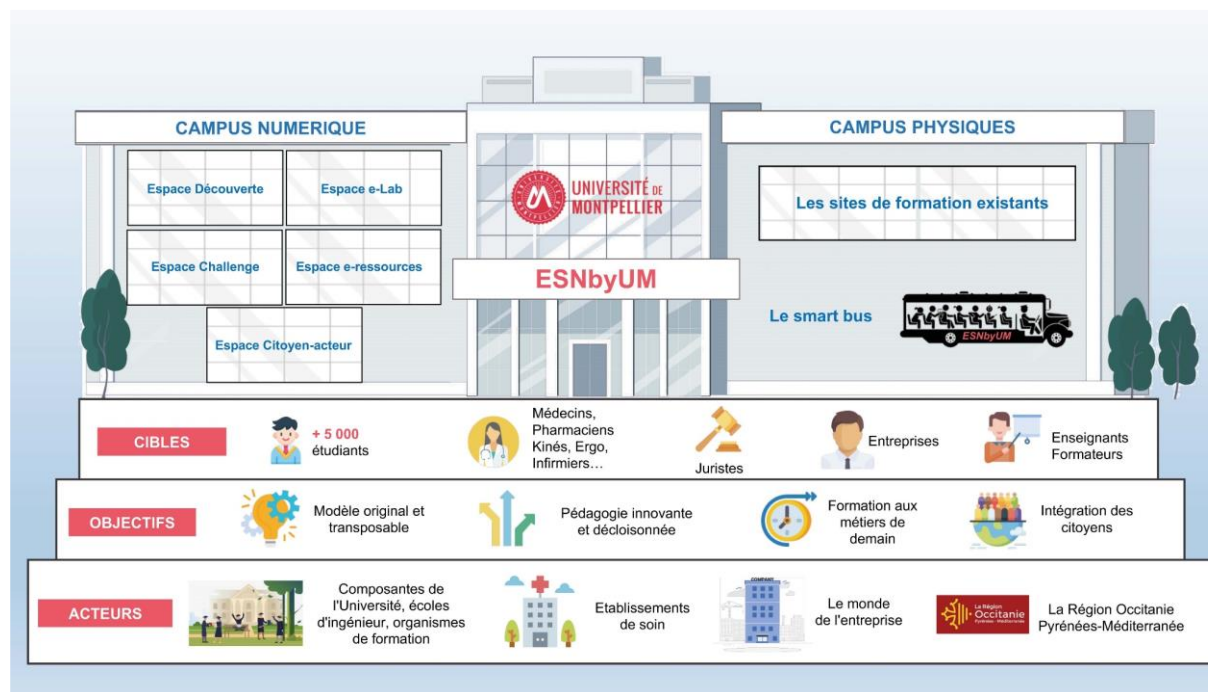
CAMPUS NUMERIQUE

Espace Découverte

Espace e-Lab

Espace Challenge

Espace e-ressources

Espace Citoyen-acteur

UNIVERSITÉ DE MONTPELLIER

ESNbyUM

CAMPUS PHYSIQUES

Les sites de formation existants

Le smart bus

ESNbyUM

CIBLES

+ 5 000 étudiants

Médecins, Pharmaciens Kinés, Ergo, Infirmiers…

Juristes

Entreprises

Enseignants Formateurs

OBJECTIFS

Modèle original et transposable

Pédagogie innovante et décloisonnée

Formation aux métiers de demain

Intégration des citoyens

ACTEURS

Composantes de l'Université, écoles d'ingénieur, organismes de formation

Etablissements de soin

COMPANY

Le monde de l'entreprise

La Région Occitanie Pyrénées-Méditerranée

La Région Occitanie Pyrénées-Méditerranée